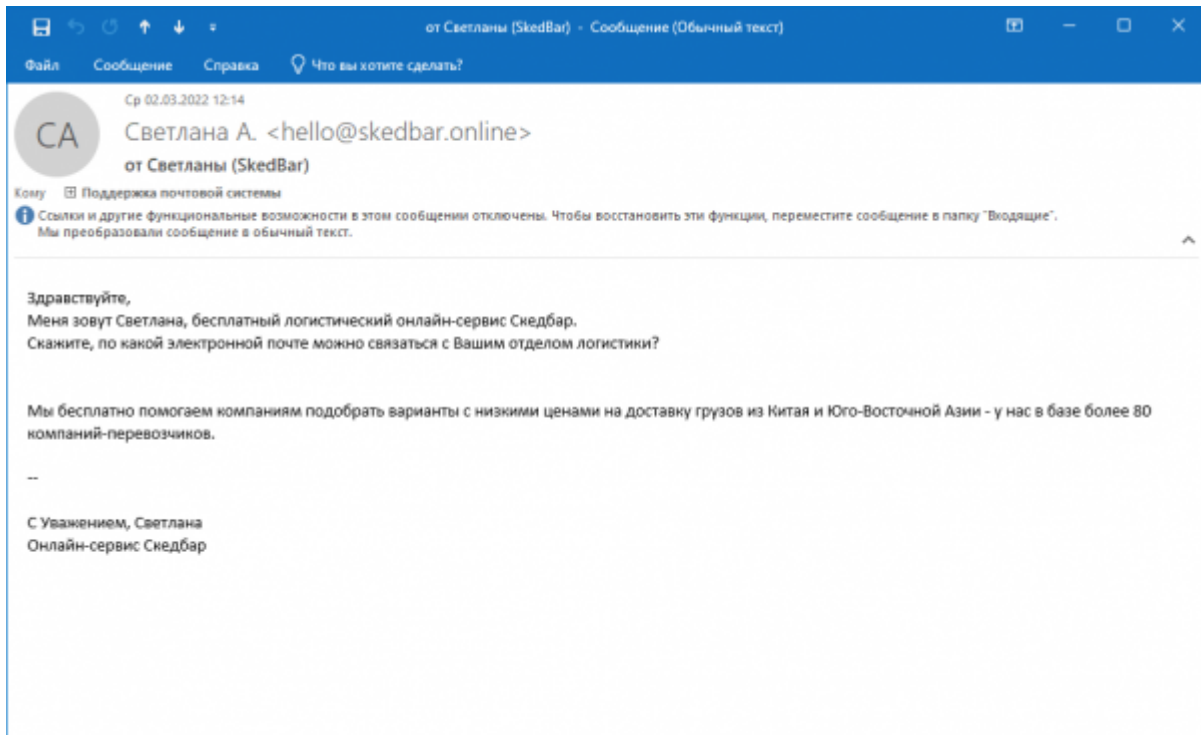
от Светланы (SkedBar) - Сообщение (Обычный текст)

Файл Сообщение Справка Что вы хотите сделать?

Ср 02.03.2022 12:14

CA

Светлана А. <hello@skedbar.online>

от Светланы (SkedBar)

Кому Поддержка почтовой системы

Ссылки и другие функциональные возможности в этом сообщении отключены. Чтобы восстановить эти функции, переместите сообщение в папку "Входящие".
Мы преобразовали сообщение в обычный текст.

Здравствуйте,
Меня зовут Светлана, бесплатный логистический онлайн-сервис Скедбар.
Скажите, по какой электронной почте можно связаться с Вашим отделом логистики?

Мы бесплатно помогаем компаниям подобрать варианты с низкими ценами на доставку грузов из Китая и Юго-Восточной Азии - у нас в базе более 80 компаний-перевозчиков.

--

С Уважением, Светлана
Онлайн-сервис Скедбар